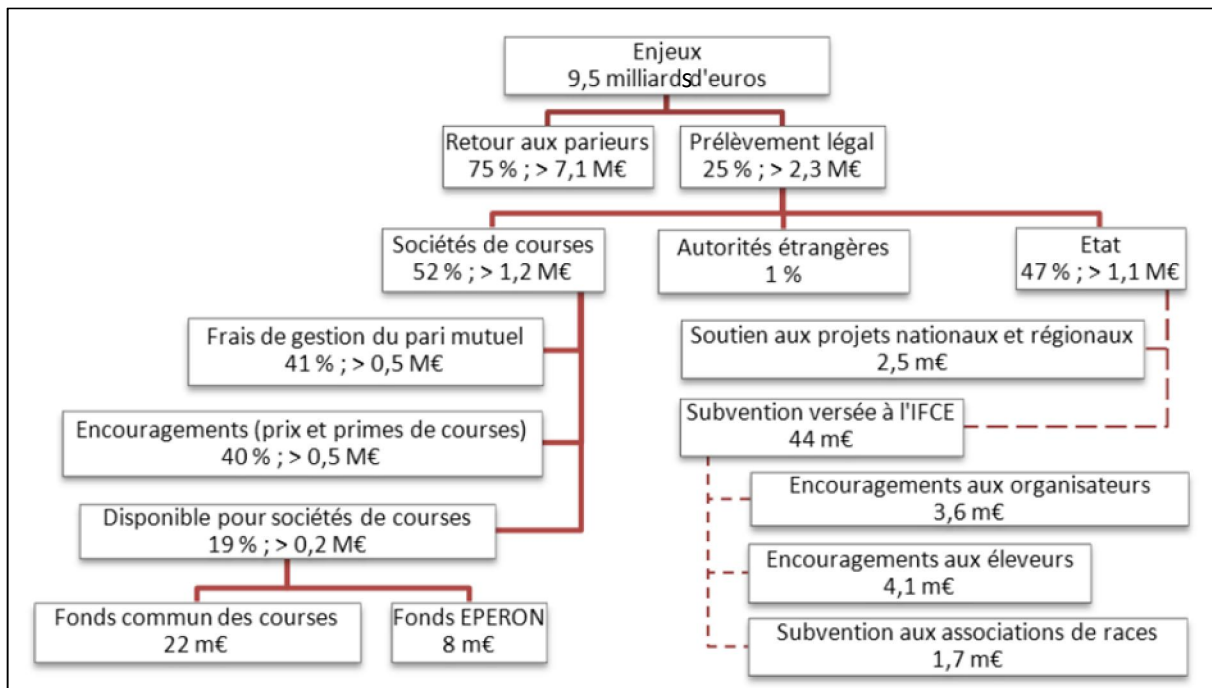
Enjeux
9,5 milliards d'euros

Retour aux parieurs
75 % ; > 7,1 M€

Prélèvement légal
25 % ; > 2,3 M€

Sociétés de courses
52 % ; > 1,2 M€

Autorités étrangères
1 %

Etat
47 % ; > 1,1 M€

Frais de gestion du pari mutuel
41 % ; > 0,5 M€

Encouragements (prix et primes de courses)
40 % ; > 0,5 M€

Disponible pour sociétés de courses
19 % ; > 0,2 M€

Fonds commun des courses
22 m€

Fonds EPERON
8 m€

Soutien aux projets nationaux et régionaux
2,5 m€

Subvention versée à l'IFCE
44 m€

Encouragements aux organisateurs
3,6 m€

Encouragements aux éleveurs
4,1 m€

Subvention aux associations de races
1,7 m€